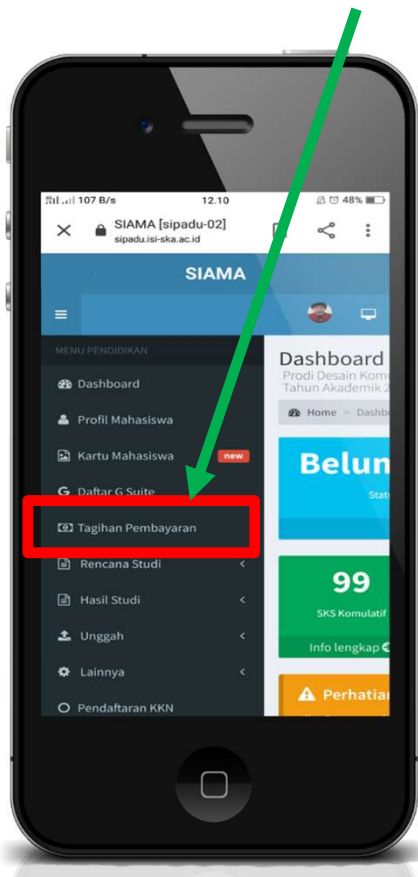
107 B/s 12.10 48%

SIAMA [sipadu-02]
sipadu.isi-ska.ac.id

SIAMA

MENU PENDIDIKAN

Dashboard

Profil Mahasiswa

Kartu Mahasiswa new

Daftar G Suite

Tagihan Pembayaran

Rencana Studi

Hasil Studi

Unggah

Lainnya

Pendaftaran KKN

Dashboard
Prodi Desain Kom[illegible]
Tahun Akademik 2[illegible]

Home > Dashb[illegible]

Belum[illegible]
Stat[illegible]

99
SKS Komulatif

Info lengkap

Perhatian